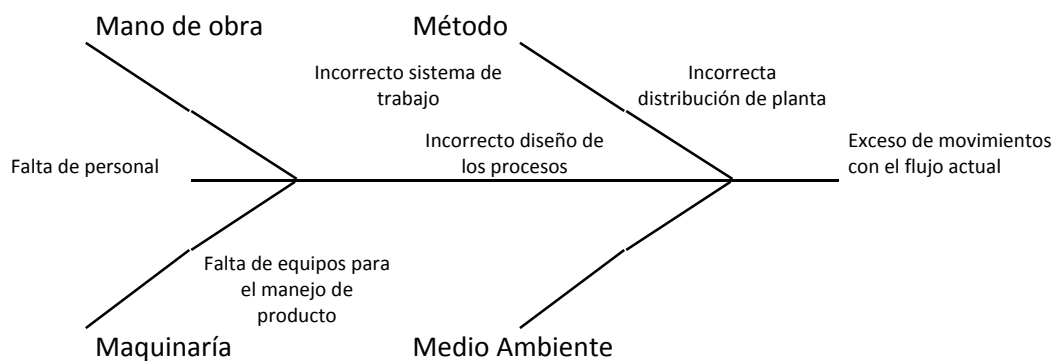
Mano de obra

Método

Incorrecto sistema de trabajo

Incorrecta distribución de planta

Incorrecto diseño de los procesos

Falta de personal

Exceso de movimientos con el flujo actual

Falta de equipos para el manejo de producto

Maquinaría

Medio Ambiente